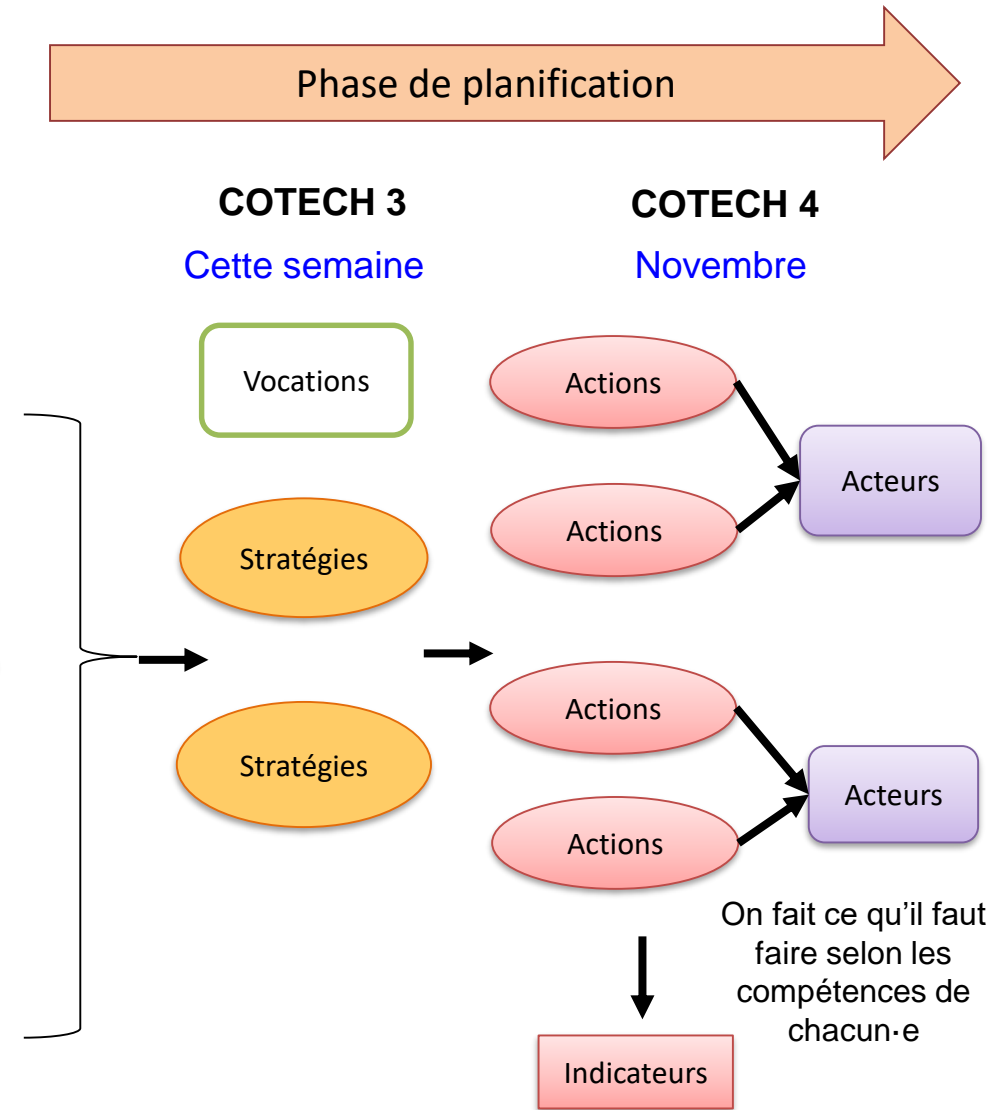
Phase de planification

COTECH 3

Cette semaine

Vocations

Stratégies

Stratégies

COTECH 4

Novembre

Actions

Actions

Acteurs

Actions

Actions

Acteurs

On fait ce qu'il faut faire selon les compétences de chacun·e

Indicateurs